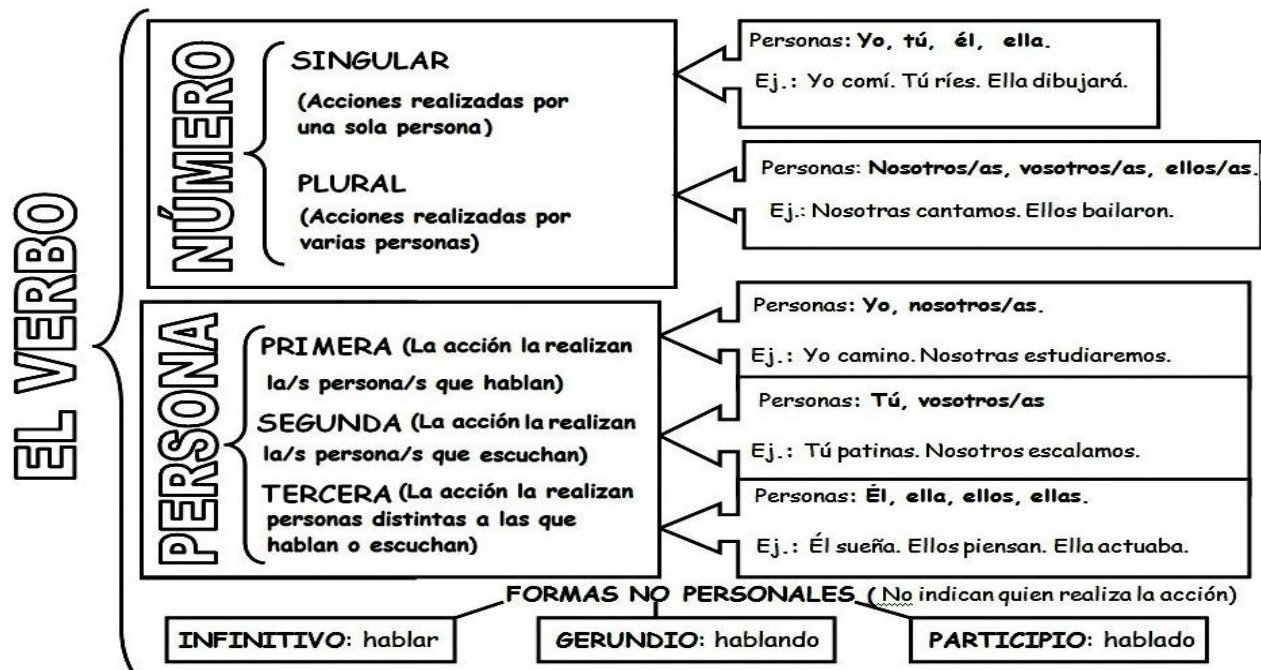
EL VERBO

NÚMERO

SINGULAR
(Acciones realizadas por una sola persona)

Personas: Yo, tú, él, ella.
Ej.: Yo comí. Tú ríes. Ella dibujará.

PLURAL
(Acciones realizadas por varias personas)

Personas: Nosotros/as, vosotros/as, ellos/as.
Ej.: Nosotras cantamos. Ellos bailaron.

PERSONA

PRIMERA (La acción la realizan la/s persona/s que hablan)

Personas: Yo, nosotros/as.
Ej.: Yo camino. Nosotras estudiaremos.

SEGUNDA (La acción la realizan la/s persona/s que escuchan)

Personas: Tú, vosotros/as
Ej.: Tú patinas. Nosotros escalamos.

TERCERA (La acción la realizan personas distintas a las que hablan o escuchan)

Personas: Él, ella, ellos, ellas.
Ej.: Él sueña. Ellos piensan. Ella actuaba.

FORMAS NO PERSONALES (No indican quien realiza la acción)

INFINITIVO: hablar
GERUNDIO: hablando
PARTICIPIO: hablado